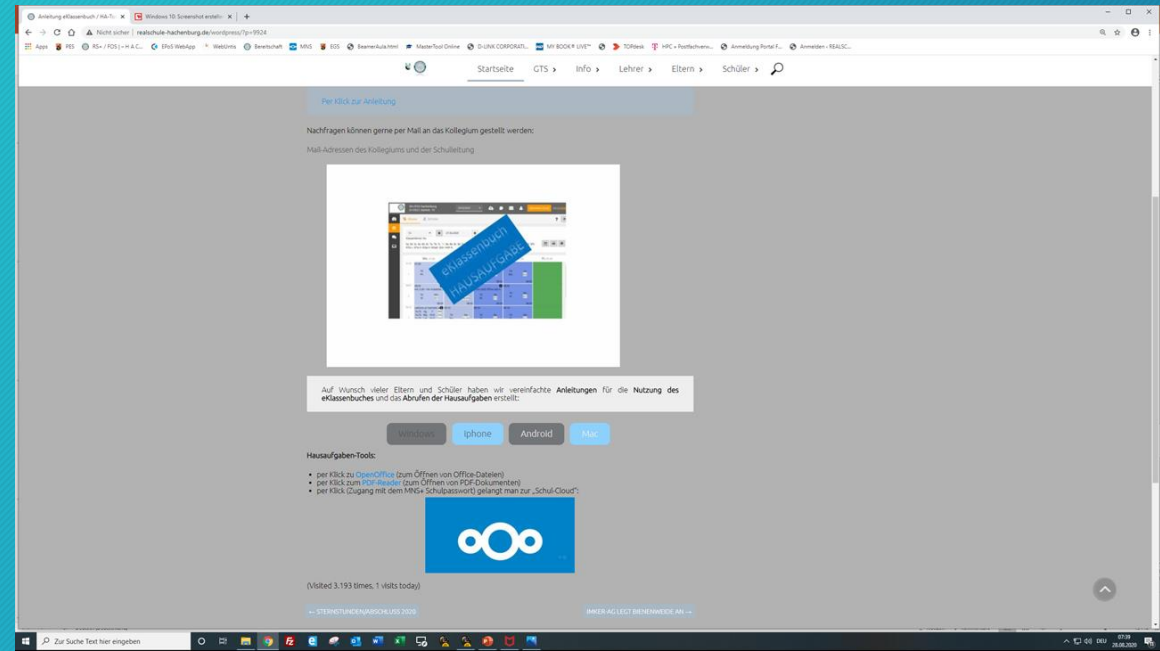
Anleitung eKlassenbuch / HA-To ×
Windows 10 Screenshot erstelle ×
+

Nicht sicher | realschule-hachenburg.de/wordpress/?p=9924

Apps  RES  RS+ / FOS | – H A C...  EFoS WebApp  WebUntis  Bereitschaft  MNS  EGS  BeamerAula.html  MasterTool Online  D-LINK CORPORATI...  MY BOOK® LIVE™  TORdesk  HPC » Postfachverw...  Anmeldung Portal F...  Anmelden – REALSC...

Startseite  GTS  Info  Lehrer  Eltern  Schüler

Per Klick zur Anleitung

Nachfragen können gerne per Mail an das Kollegium gestellt werden:

Mail-Adressen des Kollegiums und der Schulleitung

eKlassenbuch HAUSAUFGABE

Auf Wunsch vieler Eltern und Schüler haben wir vereinfachte **Anleitungen** für die **Nutzung des eKlassenbuches** und das **Abrufen der Hausaufgaben** erstellt:

Windows  Iphone  Android  Mac

**Hausaufgaben-Tools:**

- per Klick zu OpenOffice (zum Öffnen von Office-Dateien)
- per Klick zum PDF-Reader (zum Öffnen von PDF-Dokumenten)
- per Klick (Zugang mit dem MNS+ Schulpasswort) gelangt man zur „Schul-Cloud":

(Visited 3.193 times, 1 visits today)

← STERNSTUNDEN/ABSCHLUSS 2020    IMKER-AG LEGT BIENENWEIDE AN →

Zur Suche Text hier eingeben

DEU  07:39  28.08.2020